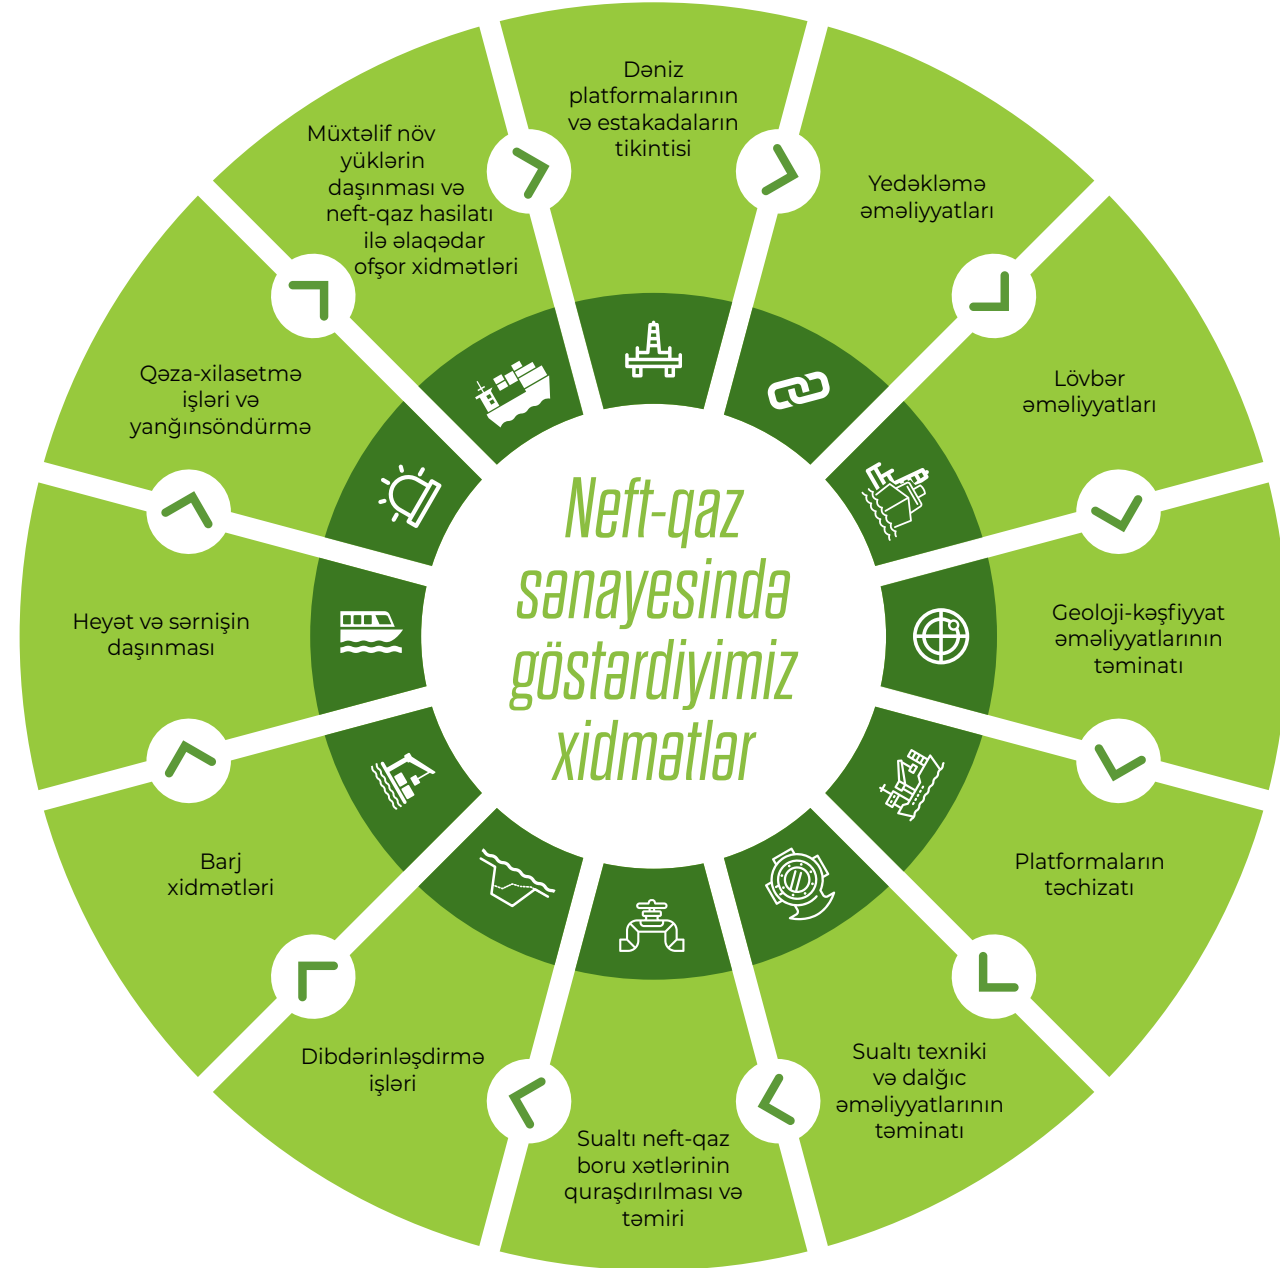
Neft-qaz sənayesində göstərdiyimiz xidmətlər

Dəniz platformalarının və estakadaların tikintisi

Yedəkləmə əməliyyatları

Lövbər əməliyyatları

Geoloji-kəşfiyyat əməliyyatlarının təminatı

Platformaların təchizatı

Sualtı texniki və dalğıc əməliyyatlarının təminatı

Sualtı neft-qaz boru xətlərinin quraşdırılması və təmiri

Dibdərinləşdirmə işləri

Barj xidmətləri

Heyət və sərnişin daşınması

Qəza-xilasetmə işləri və yanğınsöndürmə

Müxtəlif növ yüklərin daşınması və neft-qaz hasilatı ilə əlaqədar ofşor xidmətləri